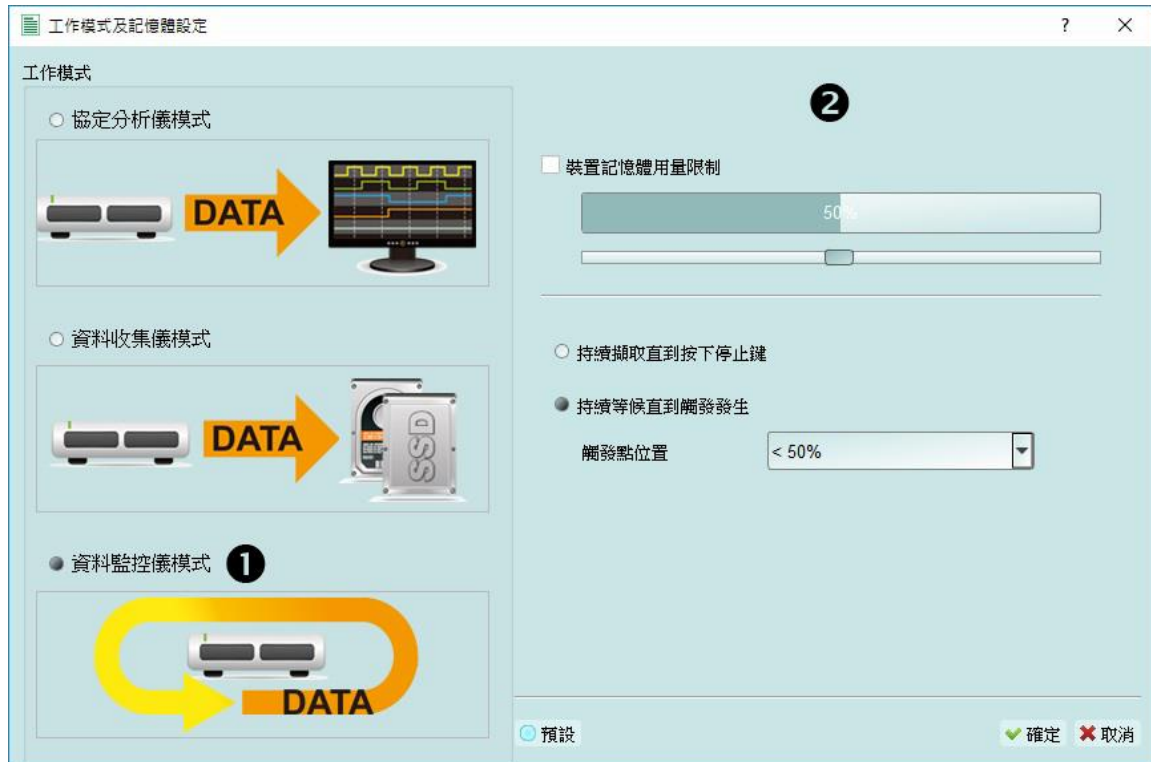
工作模式及記憶體設定

?

×

工作模式

○ 協定分析儀模式

DATA

○ 資料收集儀模式

DATA

SSD

● 資料監控儀模式 ❶

DATA

❷

裝置記憶體用量限制

50%

○ 持續擷取直到按下停止鍵

● 持續等候直到觸發發生

觸發點位置

< 50%

預設

確定

取消